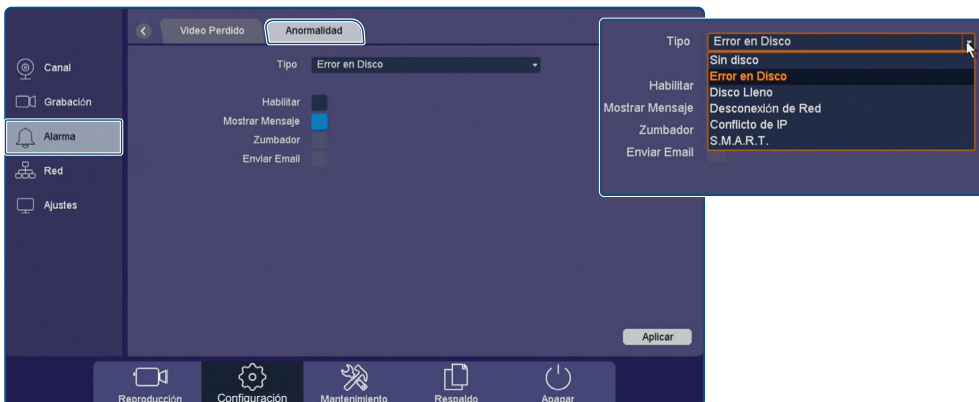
Video Perdido
Anormalidad

Canal
Grabación
Alarma
Red
Ajustes

Tipo Error en Disco

Habilitar
Mostrar Mensaje
Zumbador
Enviar Email

Aplicar

Reproducción
Configuración
Mantenimiento
Respaldo
Apagar

Tipo Error en Disco
Sin disco
Error en Disco
Disco Lleno
Desconexión de Red
Conflicto de IP
S.M.A.R.T.
Habilitar
Mostrar Mensaje
Zumbador
Enviar Email